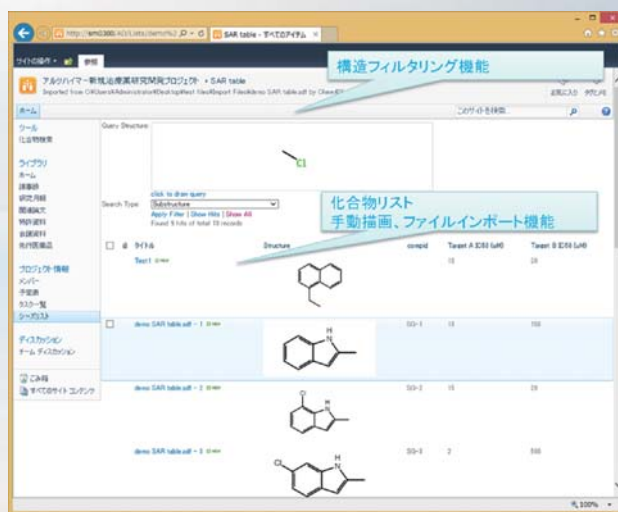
http://sm0380/AD/Lists/demo%2 SAR table - すべてのアイテム ×

サイトの操作 参照

アルツハイマー新規治療薬研究開発プロジェクト › SAR table

Imported from C:\Users\Administrator\Desktop\test files\Import Files\demo SAR table.sdf by ChemBio

構造フィルタリング機能

ホーム

このサイトを検索...

ツール
化合物検索

ライブラリ
ホーム
議事録
研究月報
関連論文
特許資料
会議資料
先行医薬品

プロジェクト情報
メンバー
予定表
タスク一覧
シークリスト

ディスカッション
チーム ディスカッション

ごみ箱
すべてのサイト コンテンツ

Query Structure

Cl

click to draw query

Search Type Substructure

Apply Filter | Show Hits | Show All

Found 5 hits of total 10 records

化合物リスト
手動描画、ファイルインポート機能

タイトル | Structure | compid | Target A IC50 (uM) | Target B IC50 (uM)

| タイトル | Structure | compid | Target A IC50 (uM) | Target B IC50 (uM) |
|---|---|---|---|---|
| Test1 | | | 15 | 28 |
| demo SAR table.sdf - 1 | H N | SG-1 | 15 | 100 |
| demo SAR table.sdf - 2 | Cl H N | SG-2 | 15 | 28 |
| demo SAR table.sdf - 3 | Cl H N | SG-3 | 2 | 500 |

100%